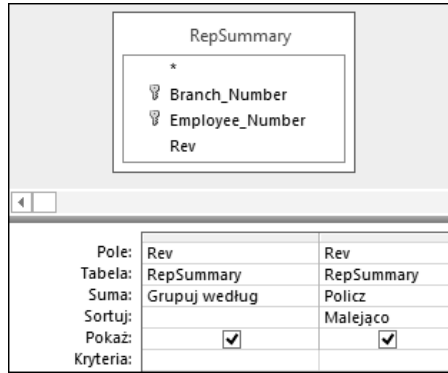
RepSummary

*

Branch_Number

Employee_Number

Rev

| Pole: | Rev | Rev |
|---|---|---|
| Tabela: | RepSummary | RepSummary |
| Suma: | Grupuj według | Policz |
| Sortuj: | | Malejąco |
| Pokaż: | ✓ | ✓ |
| Kryteria: | | |